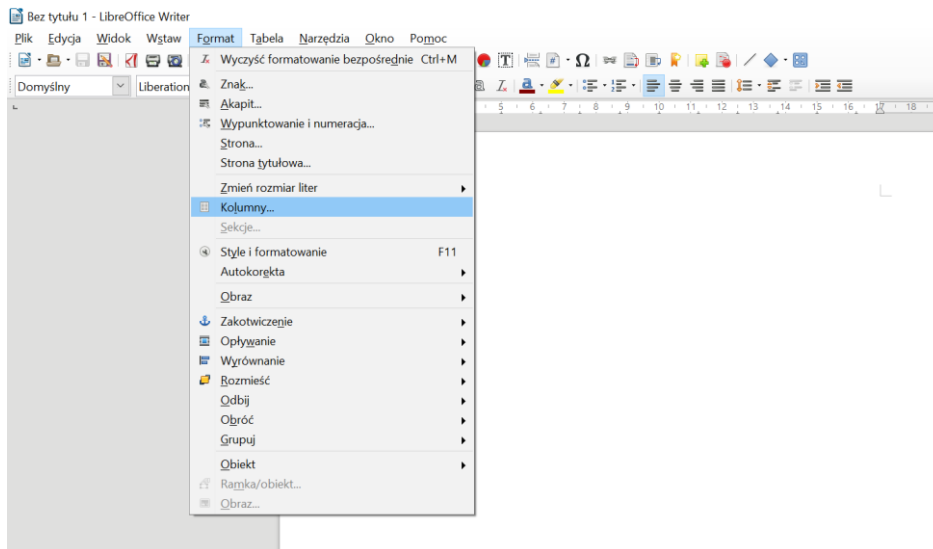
Bez tytułu 1 - LibreOffice Writer

Plik Edycja Widok Wstaw Format Tabela Narzędzia Okno Pomoc

Domyślny Liberation

Wyczyść formatowanie bezpośrednie Ctrl+M
Znak...
Akapit...
Wypunktowanie i numeracja...
Strona...
Strona tytułowa...
Zmień rozmiar liter
Kolumny...
Sekcje...
Style i formatowanie F11
Autokorekta
Obraz
Zakotwiczenie
Opływanie
Wyrównanie
Rozmieść
Odbij
Obróć
Grupuj
Obiekt
Ramka/obiekt...
Obraz...

5 6 7 8 9 10 11 12 13 14 15 16 17 18